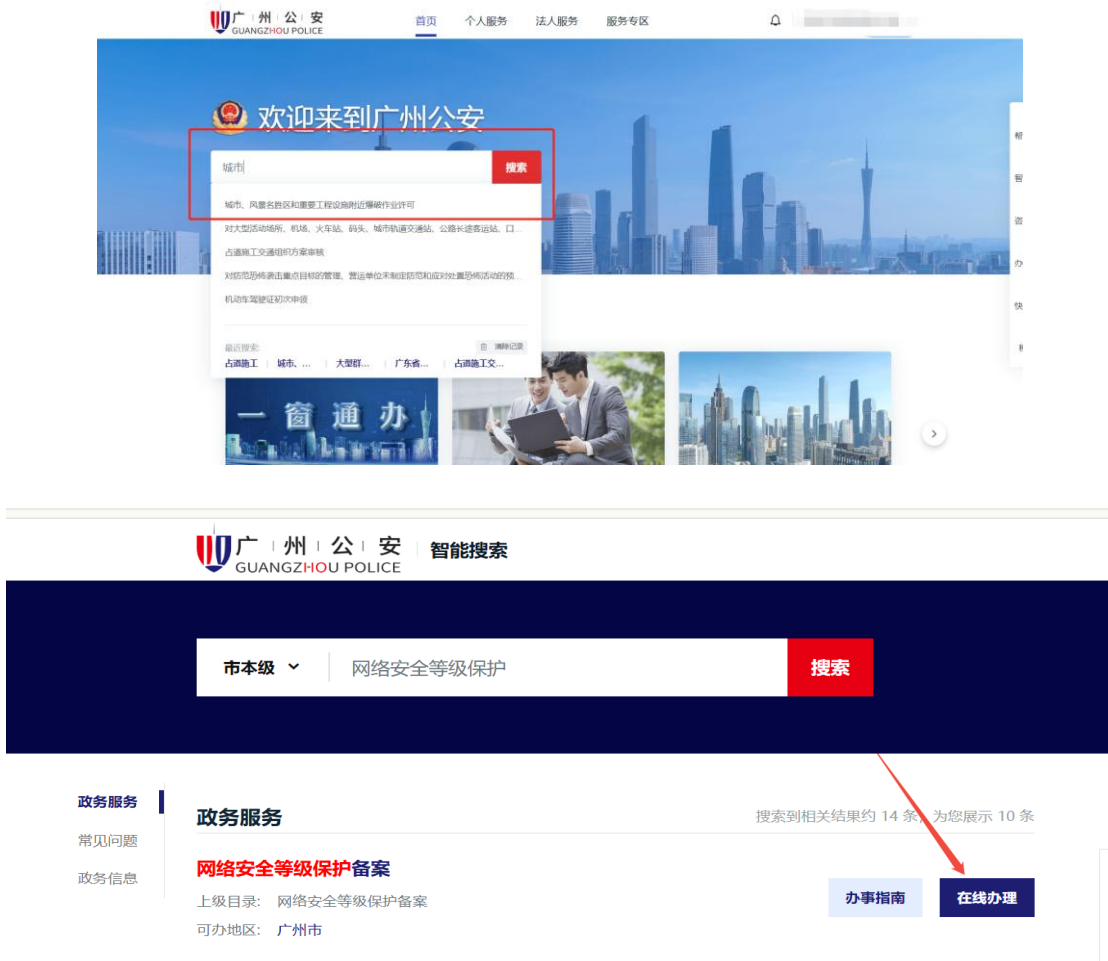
广州公安
GUANGZHOU POLICE

首页 个人服务 法人服务 服务专区

欢迎来到广州公安

城市

搜索

城市、风景名胜区和重要工程设施附近爆破作业许可
对大型活动场所、机场、火车站、码头、城市轨道交通站、公路长途客运站、口...
占道施工交通组织方案审核
对防范恐怖袭击重点目标的管理、营运单位未制定防范和应对处置恐怖活动的预...
机动车驾驶证初次申领

最近搜索: 清除记录
占道施工 | 城市、... | 大型群... | 广东省... | 占道施工交...

一窗通办

帮
智
咨
办
快
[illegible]

广州公安 智能搜索
GUANGZHOU POLICE

市本级
网络安全等级保护
搜索

政务服务
常见问题
政务信息

政务服务
搜索到相关结果约 14 条，为您展示 10 条

网络安全等级保护备案
上级目录: 网络安全等级保护备案
可办地区: 广州市

办事指南
在线办理